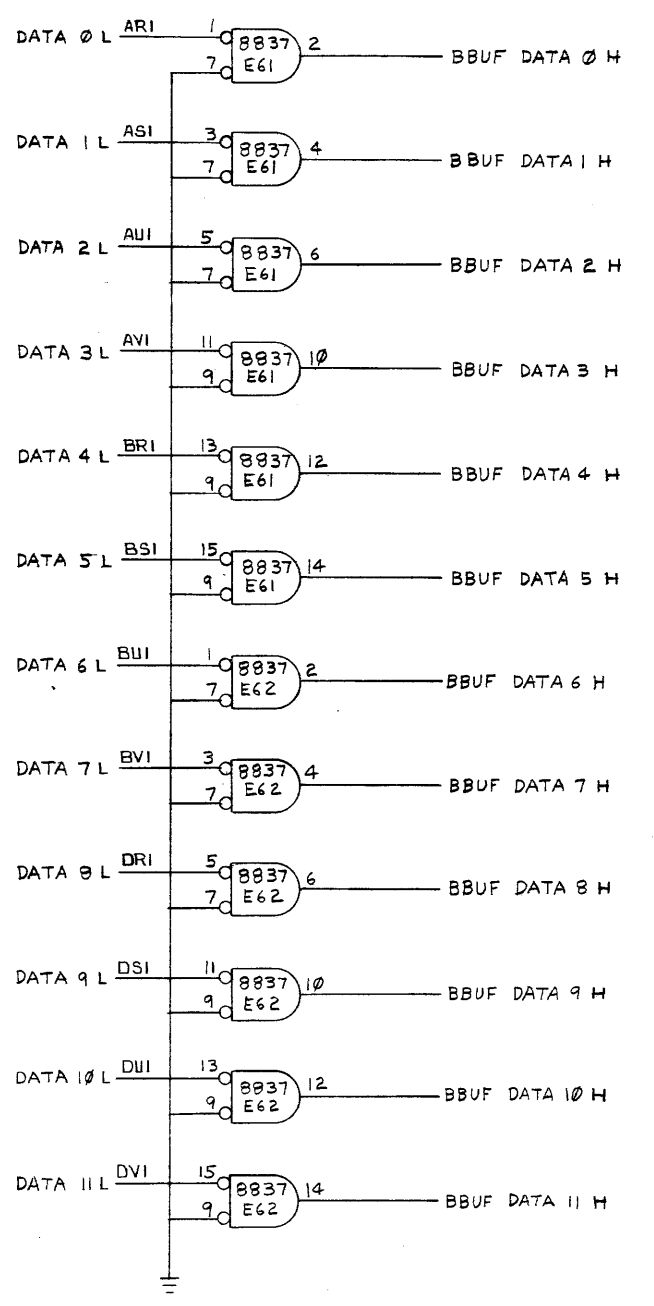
DATA Ø L AR1 1 7 8837 E61 2 BBUF DATA Ø H

DATA 1 L AS1 3 7 8837 E61 4 BBUF DATA 1 H

DATA 2 L AU1 5 7 8837 E61 6 BBUF DATA 2 H

DATA 3 L AV1 11 9 8837 E61 1Ø BBUF DATA 3 H

DATA 4 L BR1 13 9 8837 E61 12 BBUF DATA 4 H

DATA 5 L BS1 15 9 8837 E61 14 BBUF DATA 5 H

DATA 6 L BU1 1 7 8837 E62 2 BBUF DATA 6 H

DATA 7 L BV1 3 7 8837 E62 4 BBUF DATA 7 H

DATA 8 L DR1 5 7 8837 E62 6 BBUF DATA 8 H

DATA 9 L DS1 11 9 8837 E62 1Ø BBUF DATA 9 H

DATA 1Ø L DU1 13 9 8837 E62 12 BBUF DATA 1Ø H

DATA 11 L DV1 15 9 8837 E62 14 BBUF DATA 11 H